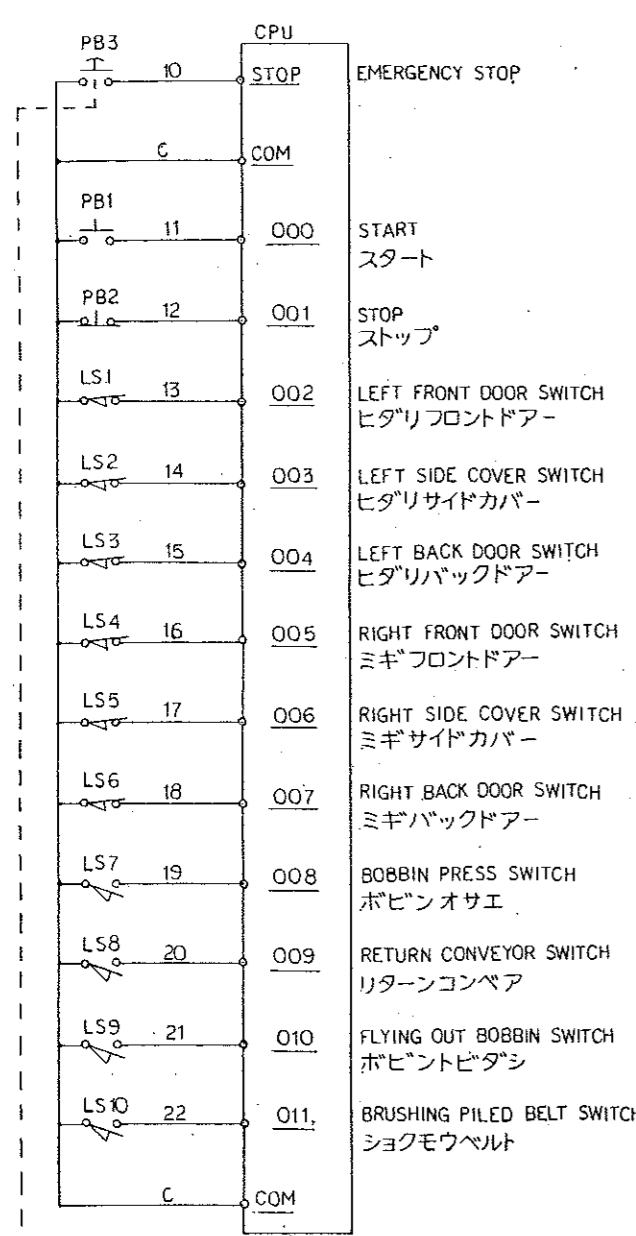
CPU

PB3 10 STOP EMERGENCY STOP

C COM

PB1 11 000 START
スタート

PB2 12 001 STOP
ストップ

LS1 13 002 LEFT FRONT DOOR SWITCH
ヒダリフロントドアー

LS2 14 003 LEFT SIDE COVER SWITCH
ヒダリサイドカバー

LS3 15 004 LEFT BACK DOOR SWITCH
ヒダリバックドアー

LS4 16 005 RIGHT FRONT DOOR SWITCH
ミギフロントドアー

LS5 17 006 RIGHT SIDE COVER SWITCH
ミギサイドカバー

LS6 18 007 RIGHT BACK DOOR SWITCH
ミギバックドアー

LS7 19 008 BOBBIN PRESS SWITCH
ボビンオサエ

LS8 20 009 RETURN CONVEYOR SWITCH
リターンコンベア

LS9 21 010 FLYING OUT BOBBIN SWITCH
ボビントビダシ

LS10 22 011, BRUSHING PILED BELT SWITCH
ショクモウベルト

C COM